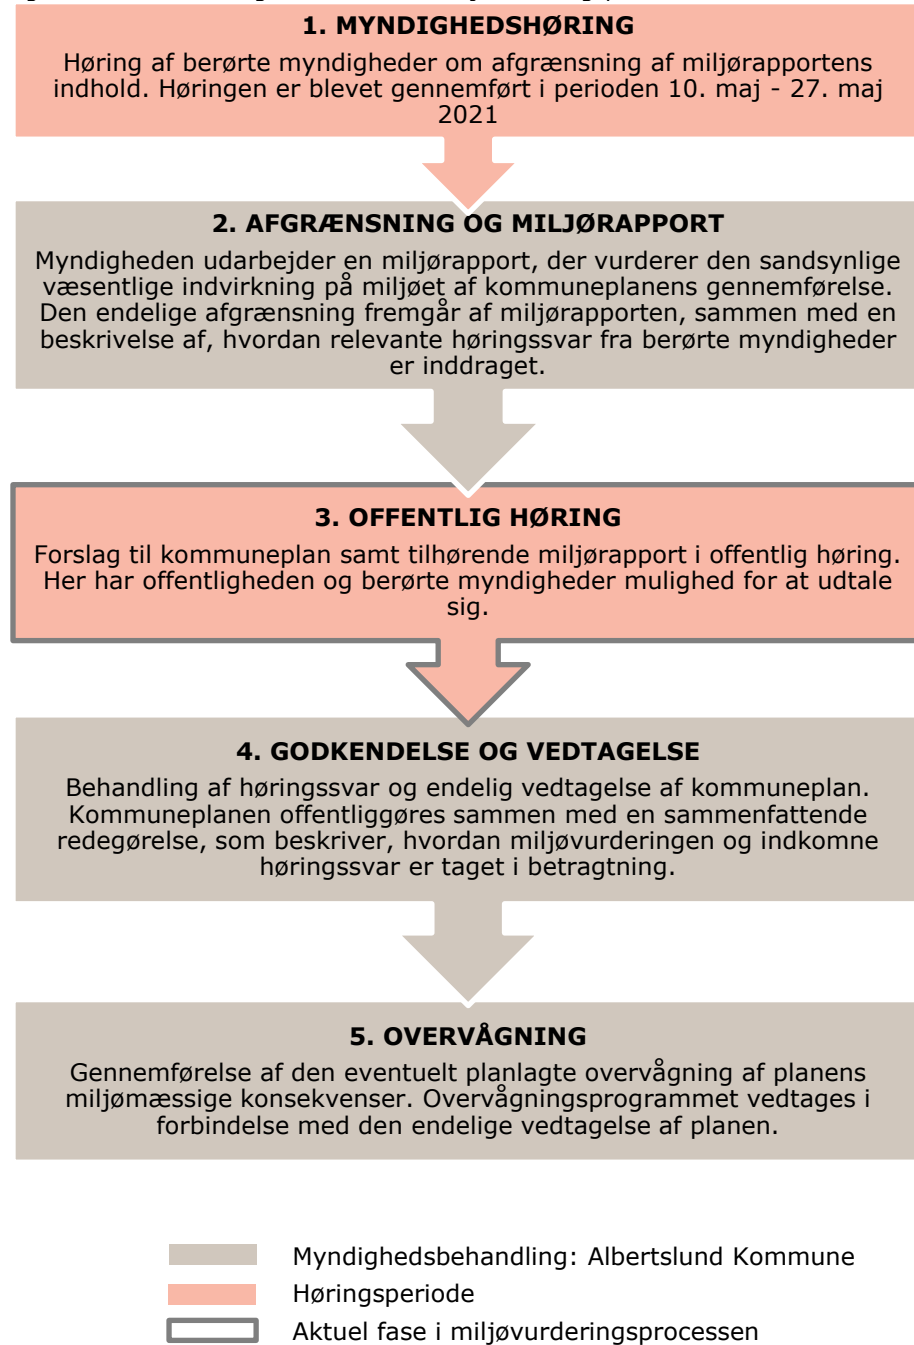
1. MYNDIGHEDSHØRING

Høring af berørte myndigheder om afgrænsning af miljørapportens indhold. Høringen er blevet gennemført i perioden 10. maj - 27. maj 2021

2. AFGRÆNSNING OG MILJØRAPPORT

Myndigheden udarbejder en miljørapport, der vurderer den sandsynlige væsentlige indvirkning på miljøet af kommuneplanens gennemførelse. Den endelige afgrænsning fremgår af miljørapporten, sammen med en beskrivelse af, hvordan relevante høringssvar fra berørte myndigheder er inddraget.

3. OFFENTLIG HØRING

Forslag til kommuneplan samt tilhørende miljørapport i offentlig høring. Her har offentligheden og berørte myndigheder mulighed for at udtale sig.

4. GODKENDELSE OG VEDTAGELSE

Behandling af høringssvar og endelig vedtagelse af kommuneplan. Kommuneplanen offentliggøres sammen med en sammenfattende redegørelse, som beskriver, hvordan miljøvurderingen og indkomne høringssvar er taget i betragtning.

5. OVERVÅGNING

Gennemførelse af den eventuelt planlagte overvågning af planens miljømæssige konsekvenser. Overvågningsprogrammet vedtages i forbindelse med den endelige vedtagelse af planen.

Myndighedsbehandling: Albertslund Kommune
Høringsperiode
Aktuel fase i miljøvurderingsprocessen